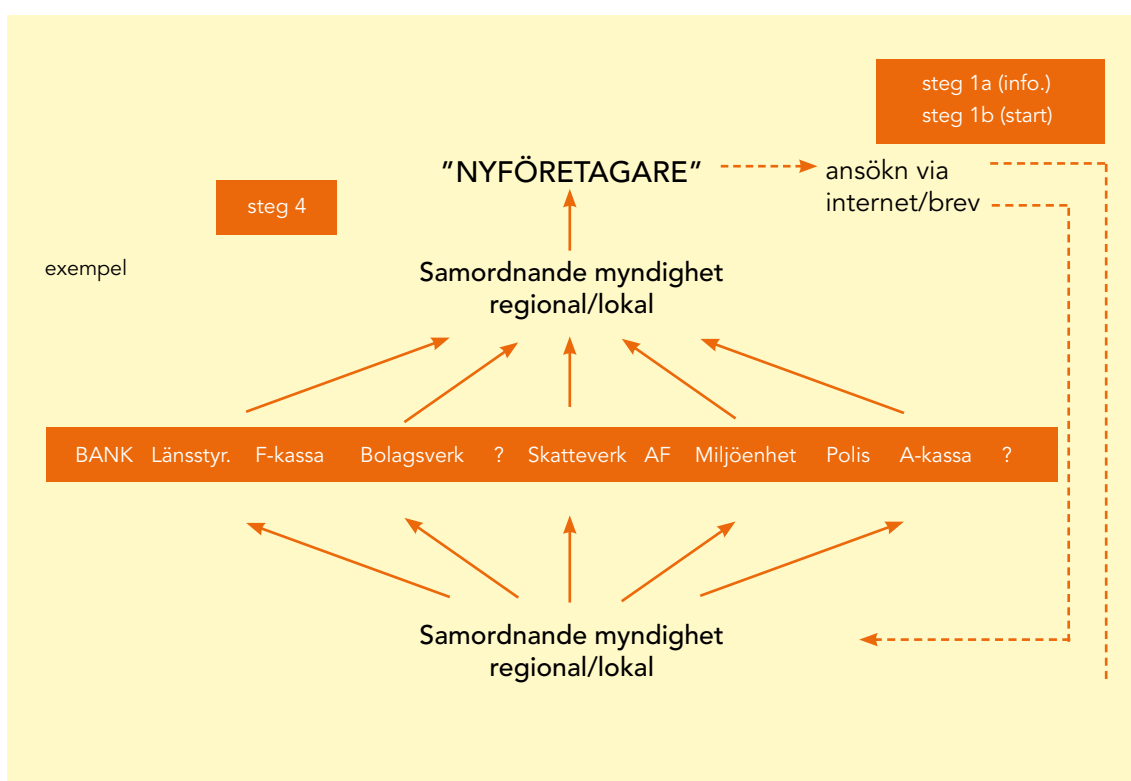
steg 1a (info.)
steg 1b (start)

”NYFÖRETAGARE”

ansökn via internet/brev

steg 4

exempel

Samordnande myndighet regional/lokal

BANK Länsstyr. F-kassa Bolagsverk ? Skatteverk AF Miljöenhet Polis A-kassa ?

Samordnande myndighet regional/lokal